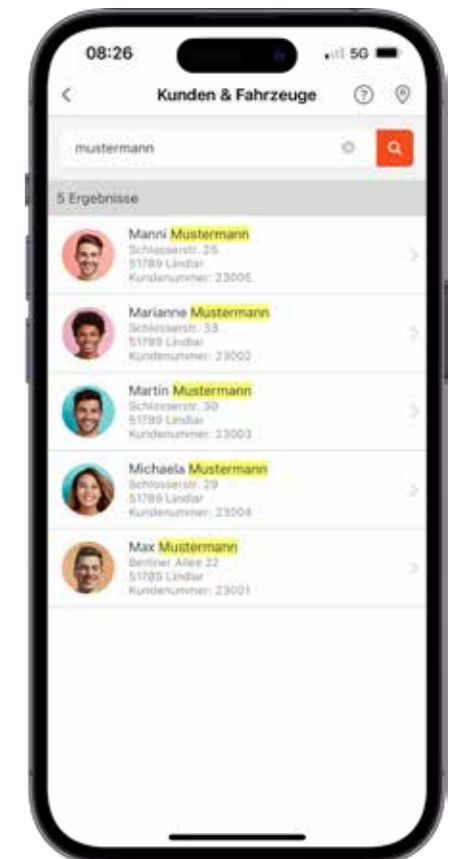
08:26
5G

Kunden & Fahrzeuge

mustermann

5 Ergebnisse

Manni Mustermann
Schlosserstr. 25
51789 Lindlar
Kundenummer: 23005

Marianne Mustermann
Schlosserstr. 33
51789 Lindlar
Kundenummer: 23002

Martin Mustermann
Schlosserstr. 30
51789 Lindlar
Kundenummer: 23003

Michaela Mustermann
Schlosserstr. 29
51789 Lindlar
Kundenummer: 23004

Max Mustermann
Berliner Allee 22
51789 Lindlar
Kundenummer: 23001